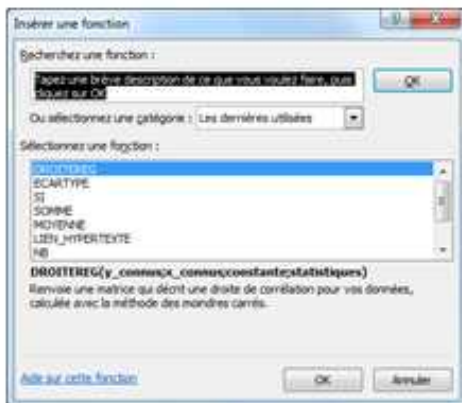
Insérer une fonction

Recherchez une fonction :

Tapez une brève description de ce que vous voulez faire, puis cliquez sur OK

OK

Ou sélectionnez une catégorie : Les dernières utilisées

Sélectionnez une fonction :

DROITEREG
ECARTYPE
SI
SOMME
MOYENNE
LIEN_HYPERTEXTE
NB

DROITEREG(y_connus;x_connus;constante;statistiques)
Renvoie une matrice qui décrit une droite de corrélation pour vos données, calculée avec la méthode des moindres carrés.

Aide sur cette fonction

OK

Annuler